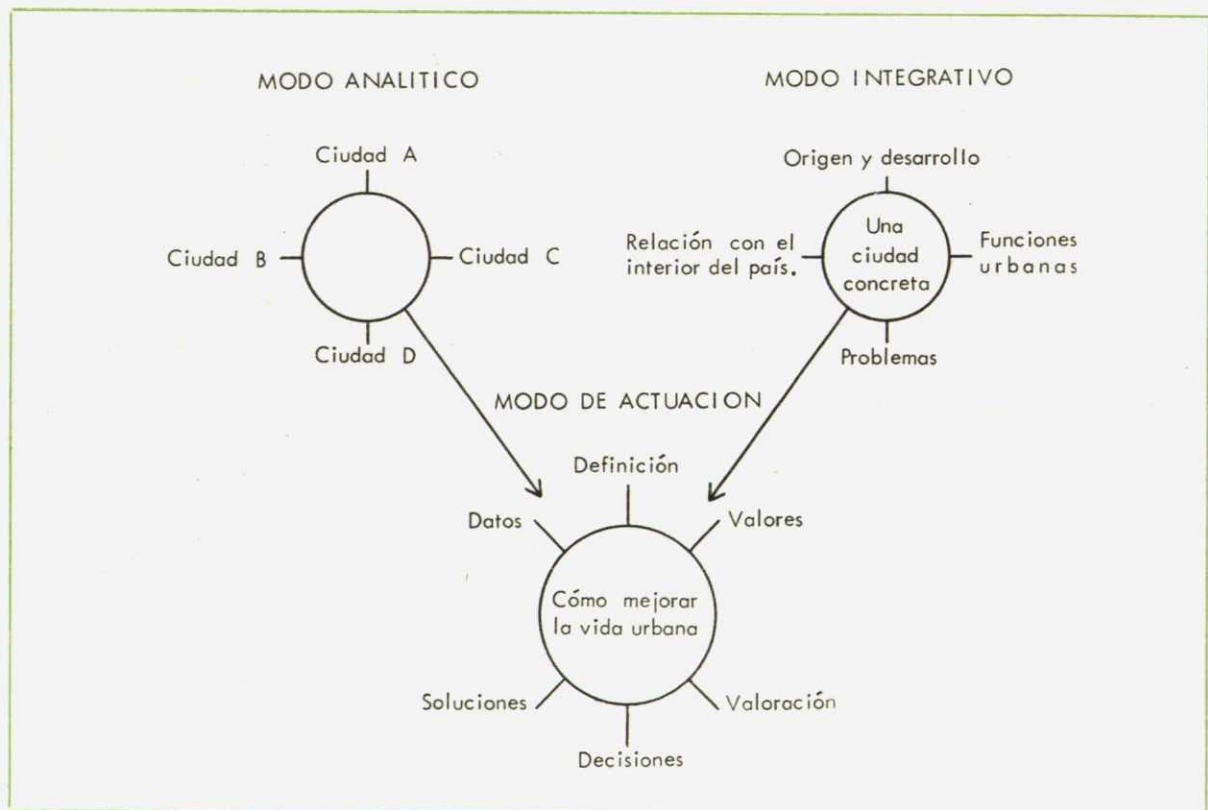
MODO ANALITICO

Ciudad A

Ciudad B

Ciudad C

Ciudad D

MODO INTEGRATIVO

Origen y desarrollo

Relación con el interior del país.

Una ciudad concreta

Funciones urbanas

Problemas

MODO DE ACTUACION

Definición

Datos

Valores

Cómo mejorar la vida urbana

Soluciones

Valoración

Decisiones